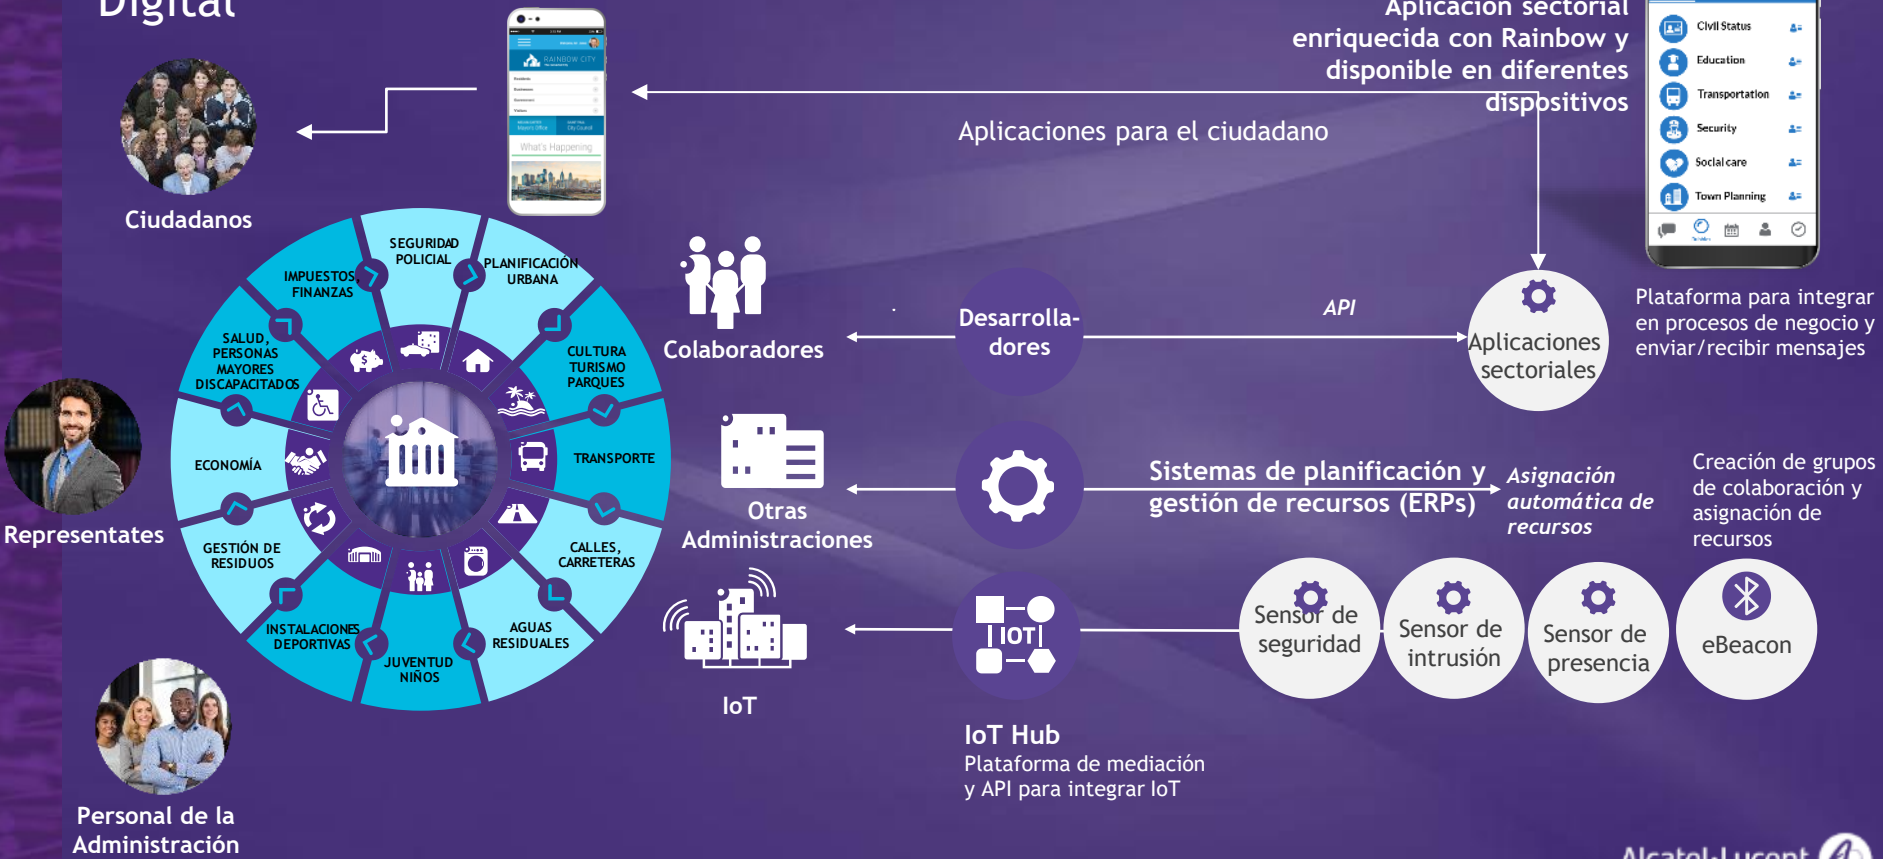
Digital

Aplicación sectorial enriquecida con Rainbow y disponible en diferentes dispositivos

Civil Status
Education
Transportation
Security
Social care
Town Planning

Aplicaciones para el ciudadano

RAINBOW CITY
What's Happening

Ciudadanos

SEGURIDAD POLICIAL
PLANIFICACIÓN URBANA
IMPUESTOS FINANZAS
CULTURA TURISMO PARQUES
SALUD, PERSONAS MAYORES DISCAPACITADOS
TRANSPORTE
ECONOMÍA
CALLES, CARRETERAS
GESTIÓN DE RESIDUOS
AGUAS RESIDUALES
INSTALACIONES DEPORTIVAS
JUVENTUD NIÑOS

Representantes

Personal de la Administración

Colaboradores

Desarrolla-dores

API

Aplicaciones sectoriales

Plataforma para integrar en procesos de negocio y enviar/recibir mensajes

Otras Administraciones

Sistemas de planificación y gestión de recursos (ERPs)

Asignación automática de recursos

Creación de grupos de colaboración y asignación de recursos

IoT

IOT

IoT Hub
Plataforma de mediación y API para integrar IoT

Sensor de seguridad
Sensor de intrusión
Sensor de presencia
eBeacon

Alcatel·Lucent